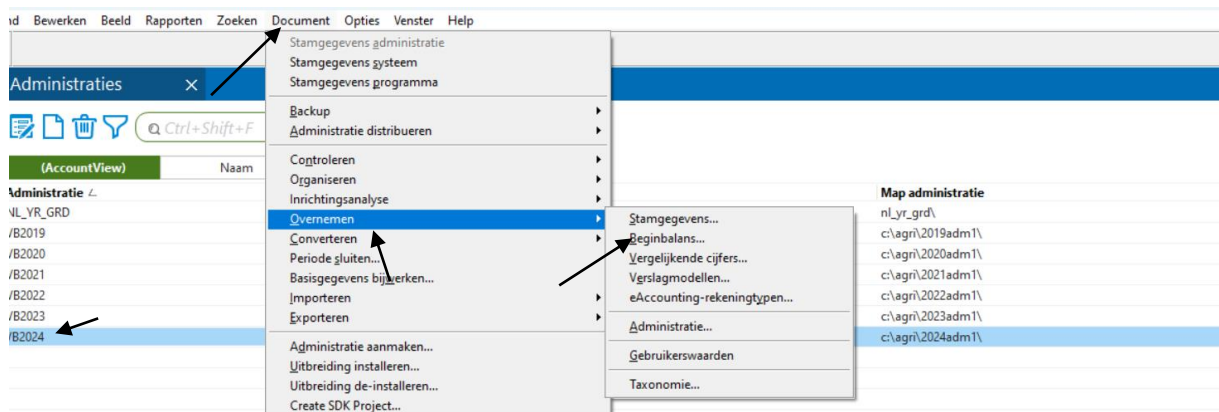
nd Bewerken Beeld Rapporten Zoeken Document Opties Venster Help

Administraties ×

Ctrl+Shift+F

(AccountView) Naam

Administratie

NL_YR_GRD
/B2019
/B2020
/B2021
/B2022
/B2023
/B2024

Stamgegevens administratie
Stamgegevens systeem
Stamgegevens programma
Backup
Administratie distribueren
Controleren
Organiseren
Inrichtingsanalyse
Overnemen
Converteren
Periode sluiten...
Basisgegevens bijwerken...
Importeren
Exporteren
Administratie aanmaken...
Uitbreiding installeren...
Uitbreiding de-installeren...
Create SDK Project...

Stamgegevens...
Beginbalans...
Vergelijkende cijfers...
Verslagmodellen...
eAccounting-rekeningtypen...
Administratie...
Gebruikerswaarden
Taxonomie...

Map administratie
nl_yr_grd\
c:\agri\2019adm1\
c:\agri\2020adm1\
c:\agri\2021adm1\
c:\agri\2022adm1\
c:\agri\2023adm1\
c:\agri\2024adm1\